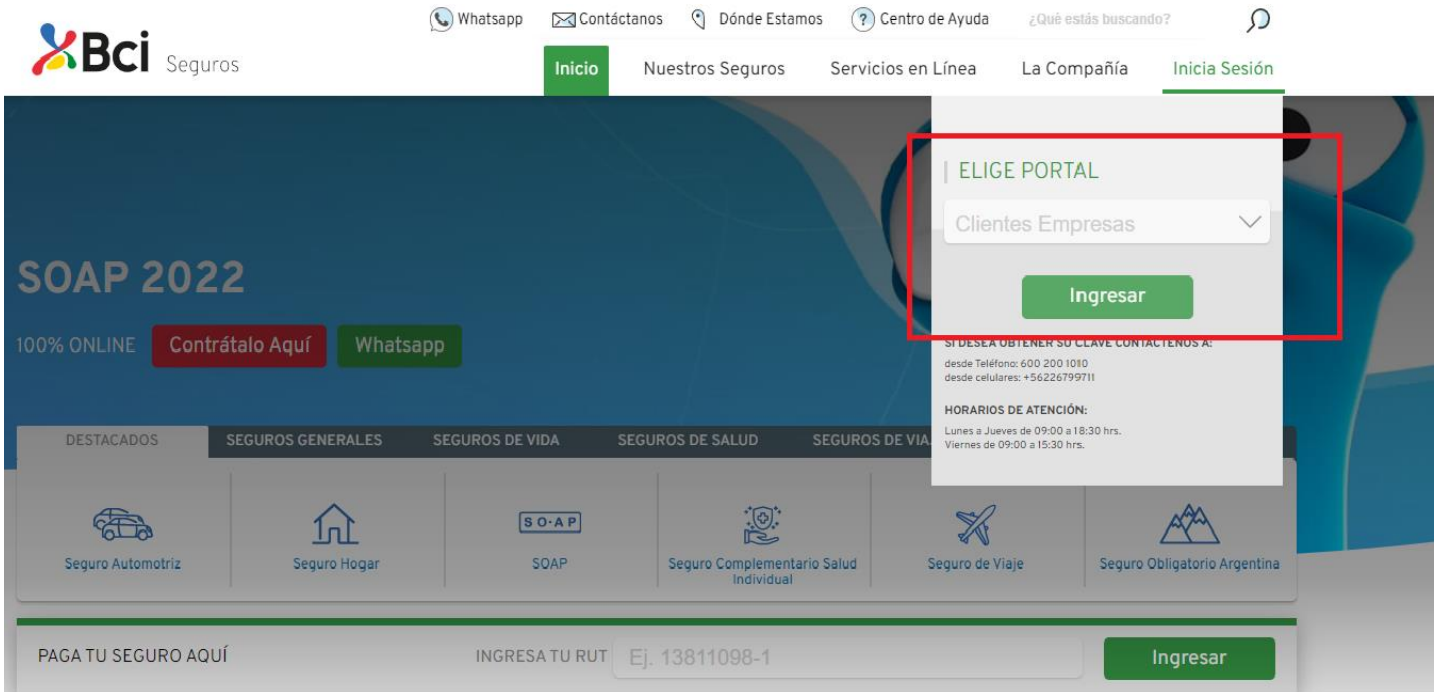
Bci Seguros

Whatsapp Contáctanos Dónde Estamos Centro de Ayuda ¿Qué estás buscando?

Inicio Nuestros Seguros Servicios en Línea La Compañía Inicia Sesión

ELIGE PORTAL

Clientes Empresas

Ingresar

SI DESEA OBTENER SU CLAVE CONTÁCTENOS A:
desde Teléfono: 600 200 1010
desde celulares: +56226799711

HORARIOS DE ATENCIÓN:
Lunes a Jueves de 09:00 a 18:30 hrs.
Viernes de 09:00 a 15:30 hrs.

SOAP 2022

100% ONLINE Contrátalo Aquí Whatsapp

DESTACADOS SEGUROS GENERALES SEGUROS DE VIDA SEGUROS DE SALUD SEGUROS DE VIA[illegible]

Seguro Automotriz Seguro Hogar SO·AP SOAP Seguro Complementario Salud Individual Seguro de Viaje Seguro Obligatorio Argentina

PAGA TU SEGURO AQUÍ INGRESA TU RUT Ej. 13811098-1 Ingresar